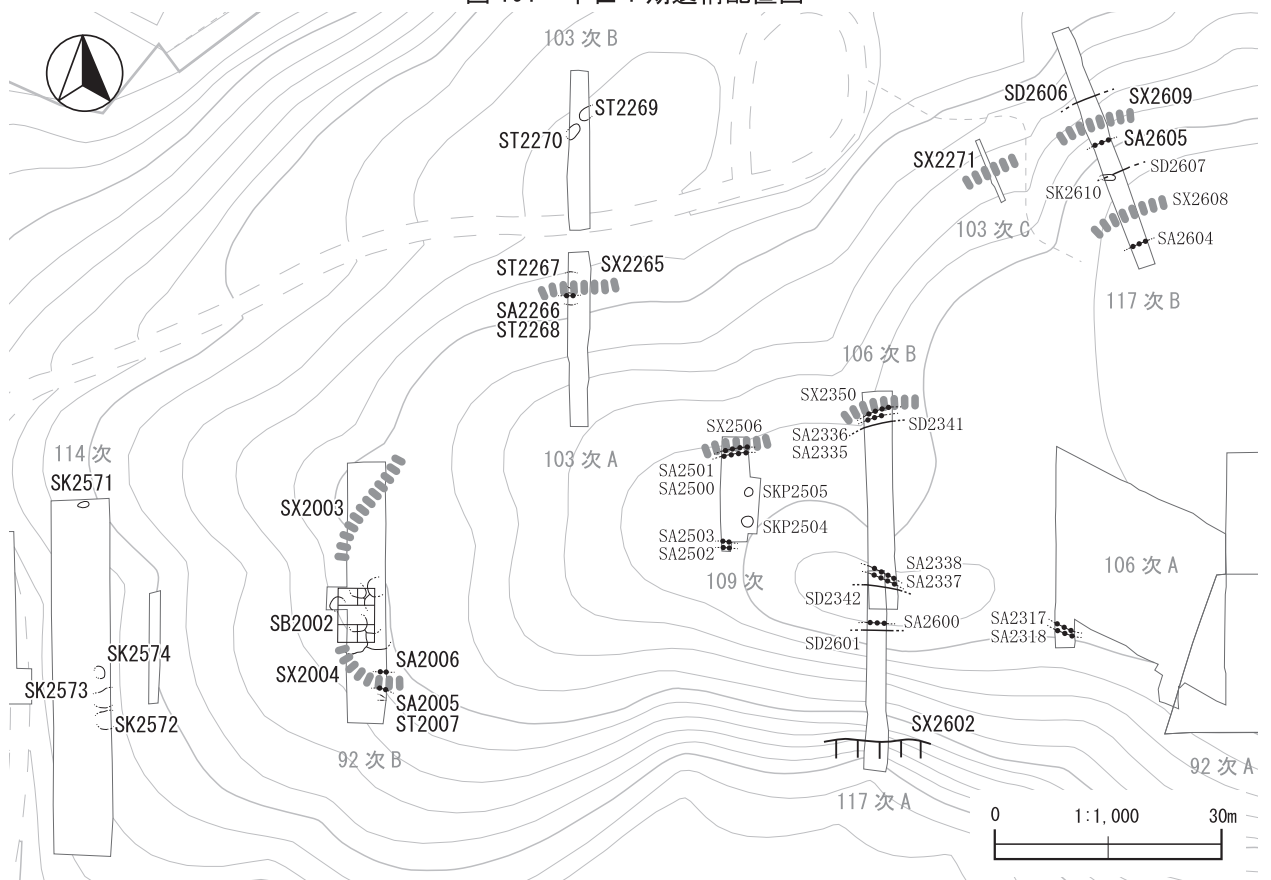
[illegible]

103 次 B

ST2269

ST2270

SD2606

SX2609

SA2605

SX2271

SD2607

SK2610

SX2608

103 次 C

SA2604

117 次 B

ST2267

SX2265

SA2266

ST2268

106 次 B

SX2350

SD2341

SA2336

SA2335

SX2506

SA2501

SA2500

SKP2505

SKP2504

SA2503

SA2502

109 次

SA2338

SA2337

SD2342

SA2600

SD2601

106 次 A

SA2317

SA2318

103 次 A

114 次

SK2571

SX2003

SB2002

SX2004

SA2006

SA2005

ST2007

SK2574

SK2573

SK2572

92 次 B

SX2602

117 次 A

92 次 A

0

1:1, 000

30m